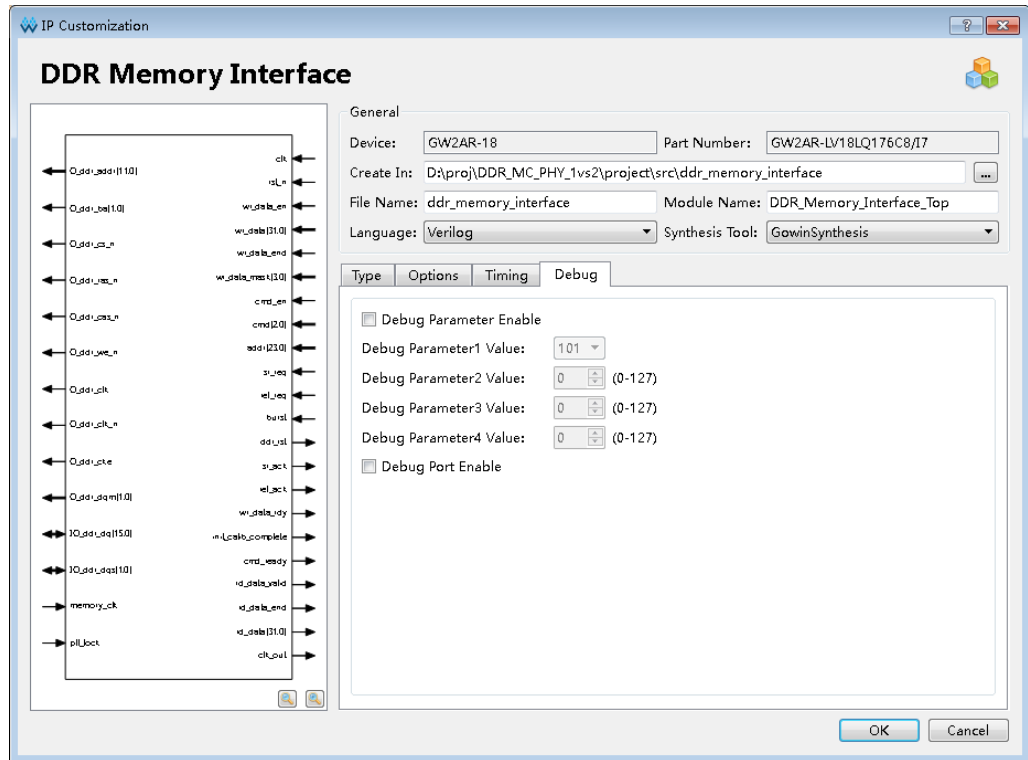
IP Customization

DDR Memory Interface

O_ddr_addr[11:0]
O_ddr_ba[1:0]
O_ddr_cs_n
O_ddr_ras_n
O_ddr_cas_n
O_ddr_we_n
O_ddr_clk
O_ddr_clk_n
O_ddr_cke
O_ddr_dqm[1:0]
IO_ddr_dq[15:0]
IO_ddr_dqs[1:0]
memory_clk
pll_lock

clk
rst_n
wr_data_en
wr_data[31:0]
wr_data_end
wr_data_mask[3:0]
cmd_en
cmd[2:0]
addr[23:0]
sr_req
ref_req
burst
ddr_rst
sr_ack
ref_ack
wr_data_rdy
init_calib_complete
cmd_ready
rd_data_valid
rd_data_end
rd_data[31:0]
clk_out

General
Device: GW2AR-18
Part Number: GW2AR-LV18LQ176C8/I7
Create In: D:\proj\DDR_MC_PHY_1vs2\project\src\ddr_memory_interface
File Name: ddr_memory_interface
Module Name: DDR_Memory_Interface_Top
Language: Verilog
Synthesis Tool: GowinSynthesis

Type | Options | Timing | Debug

Debug Parameter Enable
Debug Parameter1 Value: 101
Debug Parameter2 Value: 0 (0-127)
Debug Parameter3 Value: 0 (0-127)
Debug Parameter4 Value: 0 (0-127)
Debug Port Enable

OK
Cancel